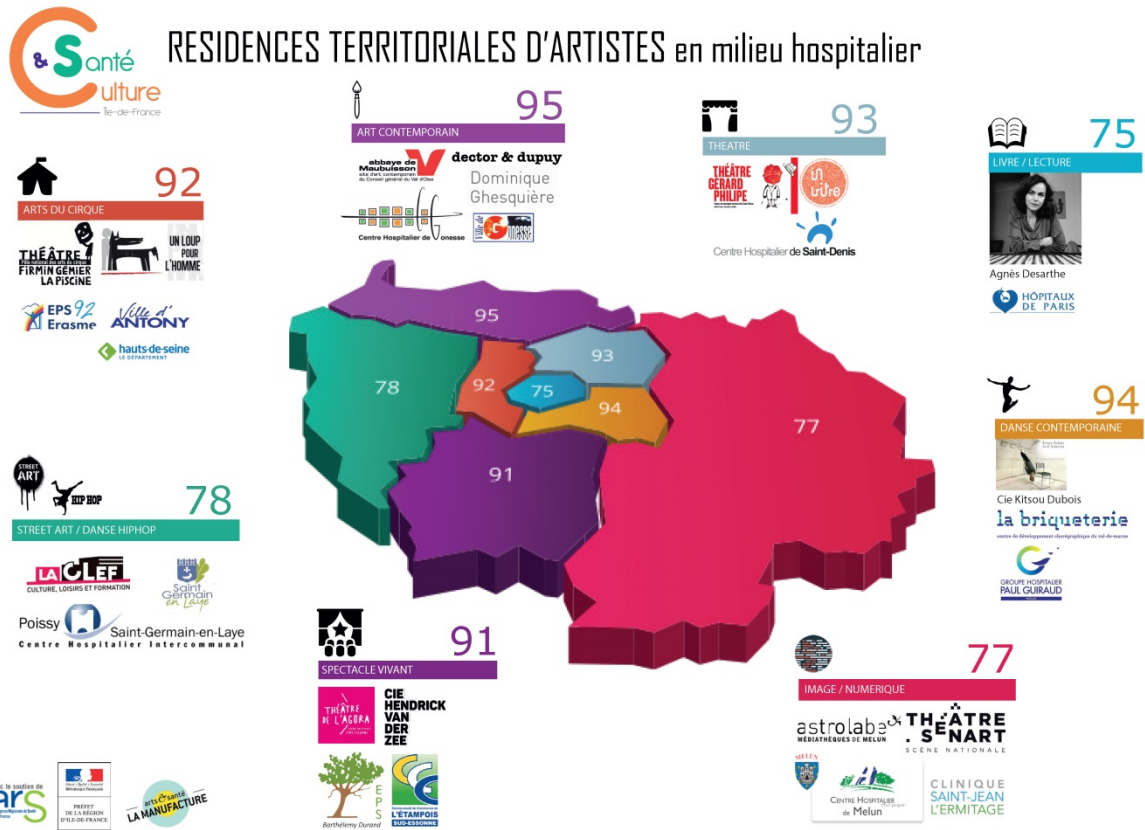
& Santé Culture
Île-de-France

RESIDENCES TERRITORIALES D'ARTISTES en milieu hospitalier

95
ART CONTEMPORAIN
abbaye de Maubuisson
dector & dupuy
Dominique Ghesquière
Centre Hospitalier de Gonesse
Ville de Gonesse

93
THEATRE
THÉÂTRE GÉRARD PHILIPE
Un livre
Centre Hospitalier de Saint-Denis

75
LIVRE / LECTURE
Agnès Desarthe
HÔPITAUX DE PARIS

92
ARTS DU CIRQUE
THÉÂTRE FIRMIN GÉMIER LA PISCINE
UN LOUP POUR L'HOMME
EPS 92 Erasme
Ville d'ANTONY
hauts-de-seine LE DÉPARTEMENT

95
93
78
92
75
94
77
91

94
DANSE CONTEMPORAINE
Cie Kitsou Dubois
la briqueterie
centre de développement chorégraphique du val-de-marne
GROUPE HOSPITALIER PAUL GUIRAUD

STREET ART
HIP HOP
78
STREET ART / DANSE HIPHOP
LA CLEF
CULTURE, LOISIRS ET FORMATION
Saint Germain en Laye
Poissy Saint-Germain-en-Laye
Centre Hospitalier Intercommunal

91
SPECTACLE VIVANT
THÉÂTRE DE L'AGORA
CIE HENDRICK VAN DER ZEE
EPS Barthélemy Durand
L'ÉTAMPOIS SUD-ESSONNE

77
IMAGE / NUMERIQUE
astrolabe MÉDIATHÈQUES DE MELUN
THÉÂTRE SÉNART SCÈNE NATIONALE
MELUN
CENTRE HOSPITALIER de Melun
CLINIQUE SAINT-JEAN L'ERMITAGE

Avec le soutien de
ars
PRÉFET DE LA RÉGION D'ILE-DE-FRANCE
arts & santé LA MANUFACTURE